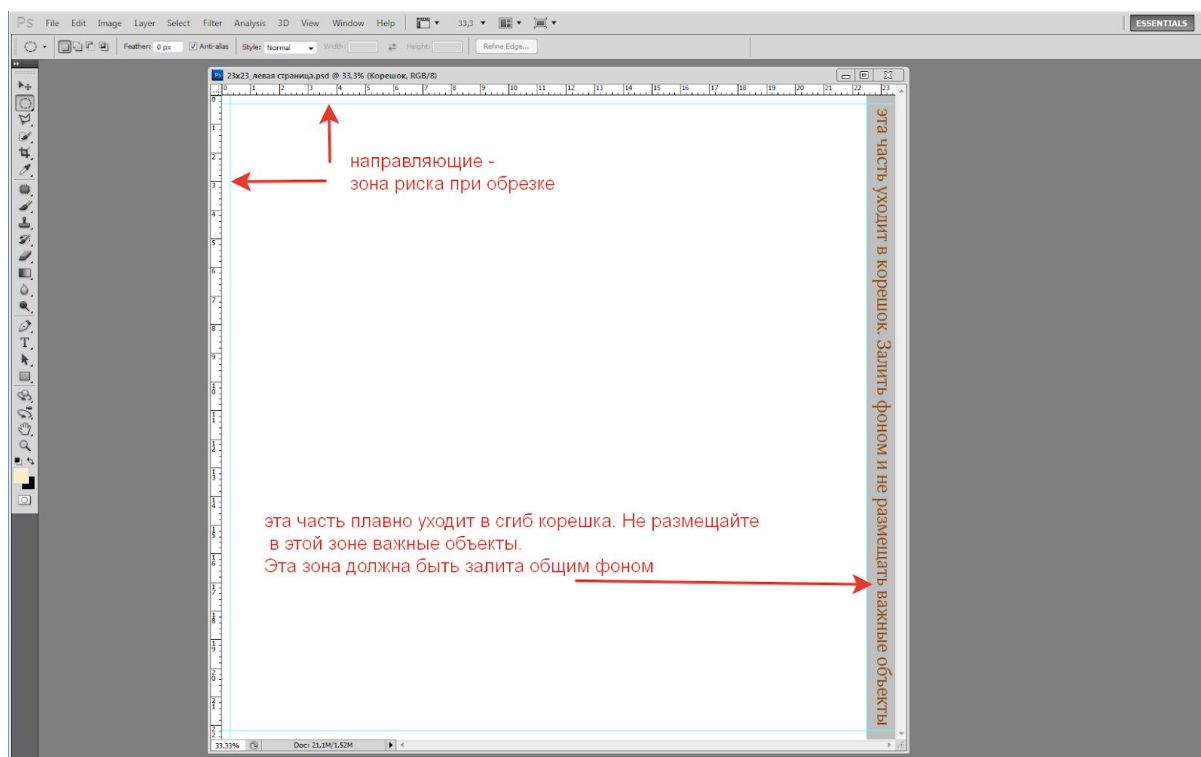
Ps File Edit Image Layer Select Filter Analysis 3D View Window Help 33,3 ESSENTIALS

Feather: 0 px Anti-alias Style: Normal Width: Height: Refine Edge...

23x23_левая страница.psd @ 33,3% (Корешок, RGB/8)

0 1 2 3 4 5 6 7 8 9 10 11 12 13 14 15 16 17 18 19 20 21 22 23

направляющие - зона риска при обрезке

эта часть уходит в корешок. Залить фоном и не размещать важные объекты

эта часть плавно уходит в сгиб корешка. Не размещайте в этой зоне важные объекты. Эта зона должна быть залита общим фоном

33,33% Doc: 21,1M/1,52M